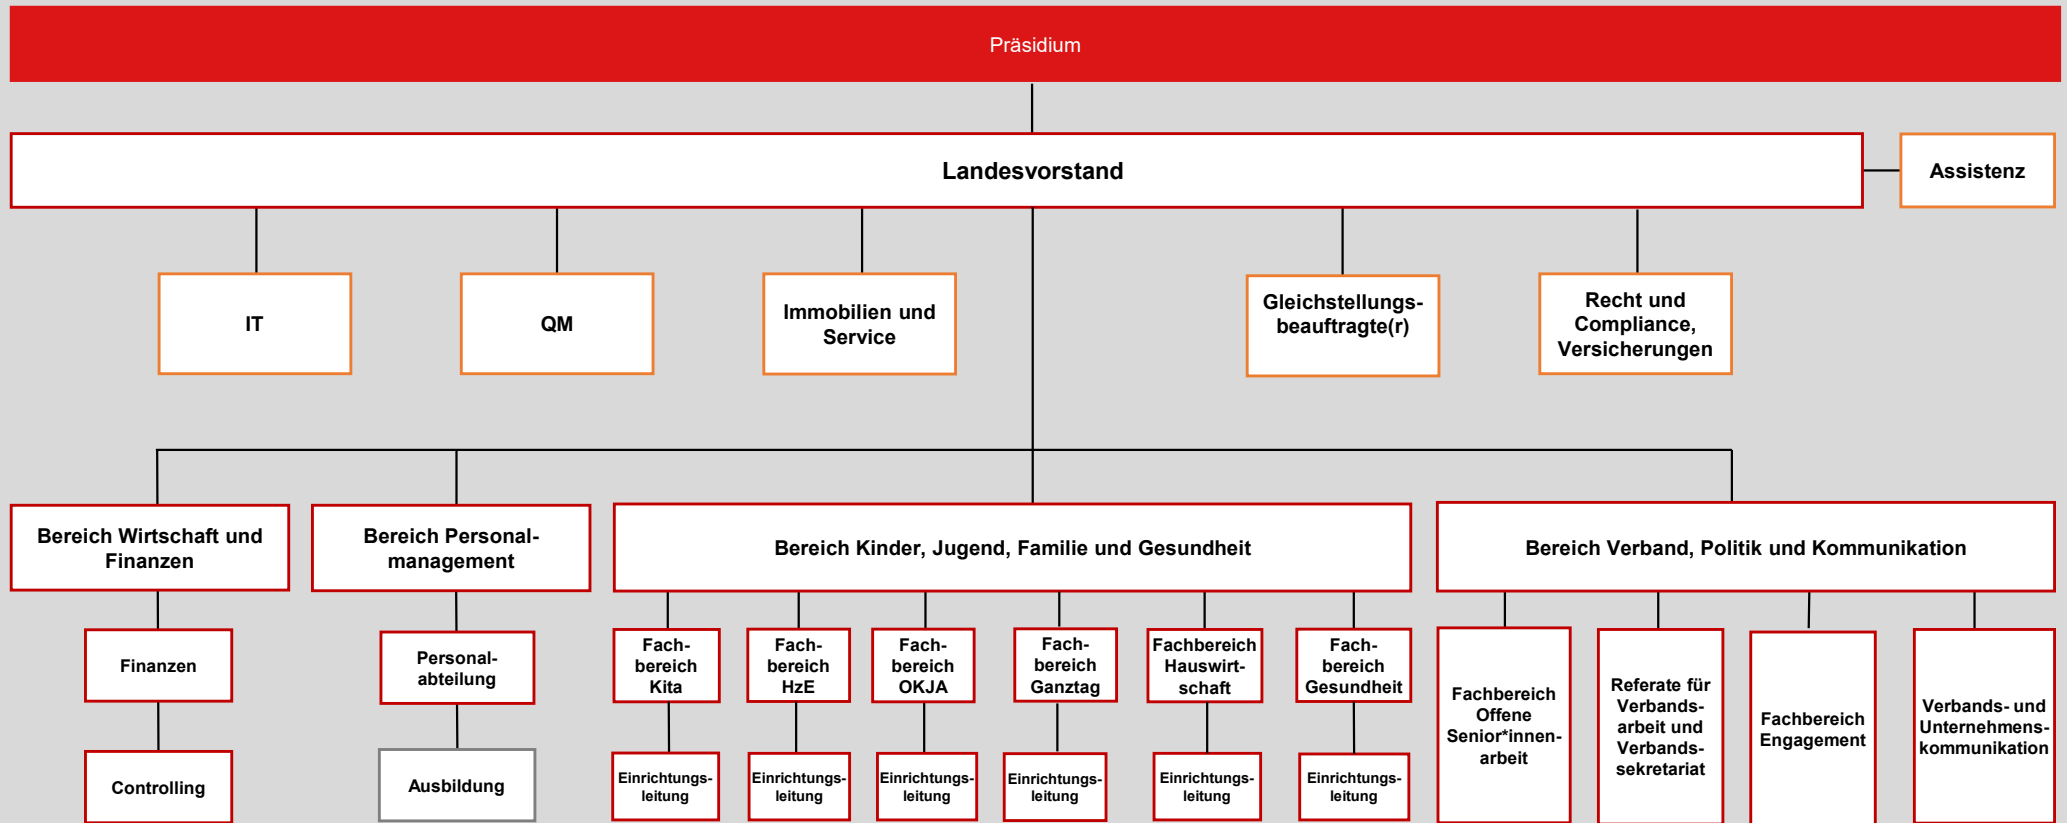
Präsidium

Landesvorstand

Assistenz

IT

QM

Immobilien und Service

Gleichstellungsbeauftragte(r)

Recht und Compliance, Versicherungen

Bereich Wirtschaft und Finanzen

Bereich Personalmanagement

Bereich Kinder, Jugend, Familie und Gesundheit

Bereich Verband, Politik und Kommunikation

Finanzen

Controlling

Personalabteilung

Ausbildung

Fachbereich Kita

Einrichtungsleitung

Fachbereich HzE

Einrichtungsleitung

Fachbereich OKJA

Einrichtungsleitung

Fachbereich Ganztag

Einrichtungsleitung

Fachbereich Hauswirtschaft

Einrichtungsleitung

Fachbereich Gesundheit

Einrichtungsleitung

Fachbereich Offene Senior*innenarbeit

Referate für Verbandsarbeit und Verbandssekretariat

Fachbereich Engagement

Verbands- und Unternehmenskommunikation